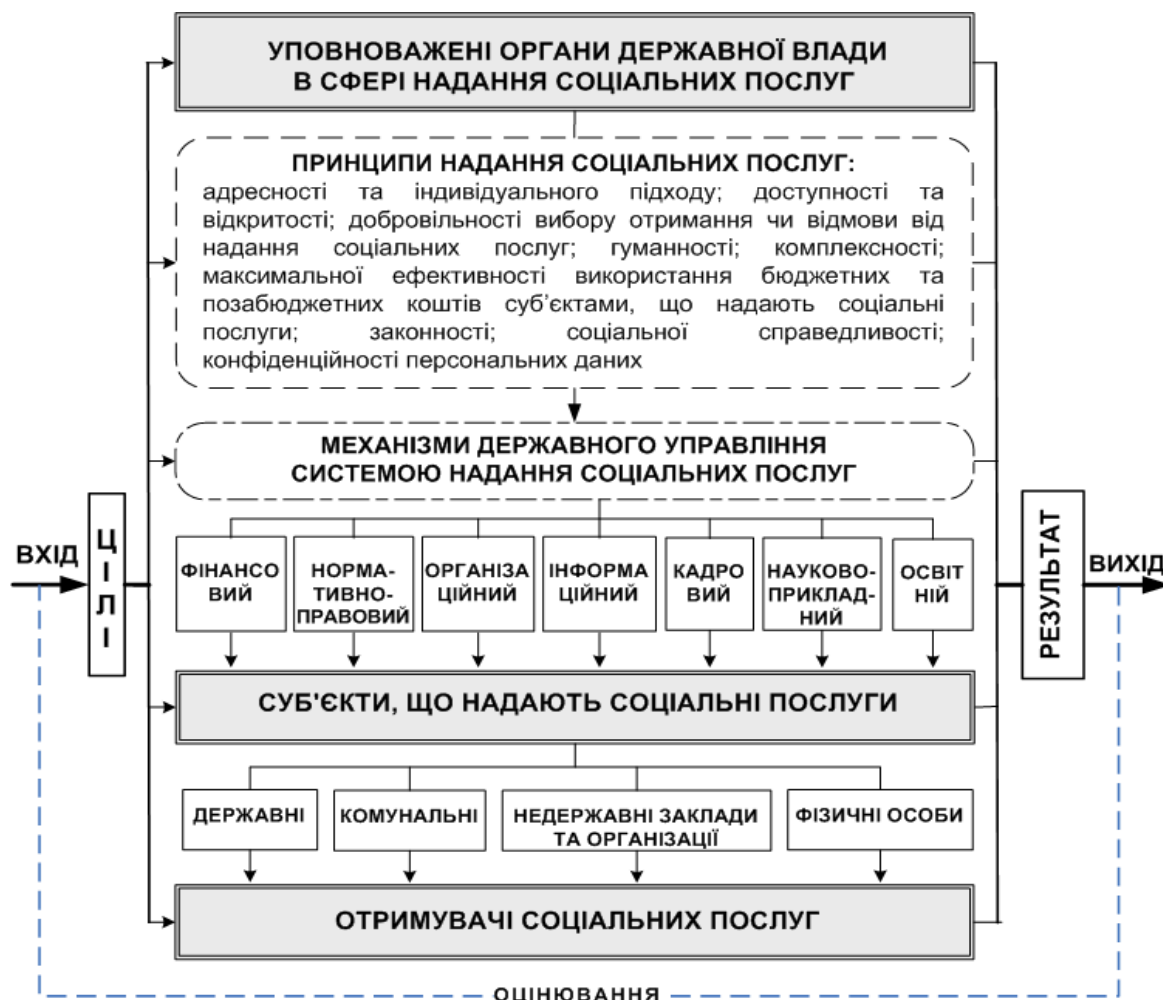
УПОВНОВАЖЕНІ ОРГАНИ ДЕРЖАВНОЇ ВЛАДИ В СФЕРІ НАДАННЯ СОЦІАЛЬНИХ ПОСЛУГ

ПРИНЦИПИ НАДАННЯ СОЦІАЛЬНИХ ПОСЛУГ:
адресності та індивідуального підходу; доступності та відкритості; добровільності вибору отримання чи відмови від надання соціальних послуг; гуманності; комплексності; максимальної ефективності використання бюджетних та позабюджетних коштів суб'єктами, що надають соціальні послуги; законності; соціальної справедливості; конфіденційності персональних даних

МЕХАНІЗМИ ДЕРЖАВНОГО УПРАВЛІННЯ СИСТЕМОЮ НАДАННЯ СОЦІАЛЬНИХ ПОСЛУГ

ВХІД

ЦІЛІ

ФІНАНСОВИЙ

НОРМАТИВНО-ПРАВОВИЙ

ОРГАНІЗАЦІЙНИЙ

ІНФОРМАЦІЙНИЙ

КАДРОВИЙ

НАУКОВО-ПРИКЛАДНИЙ

ОСВІТНІЙ

РЕЗУЛЬТАТ

ВИХІД

СУБ'ЄКТИ, ЩО НАДАЮТЬ СОЦІАЛЬНІ ПОСЛУГИ

ДЕРЖАВНІ

КОМУНАЛЬНІ

НЕДЕРЖАВНІ ЗАКЛАДИ ТА ОРГАНІЗАЦІЇ

ФІЗИЧНІ ОСОБИ

ОТРИМУВАЧІ СОЦІАЛЬНИХ ПОСЛУГ

ОЦІНЮВАННЯ